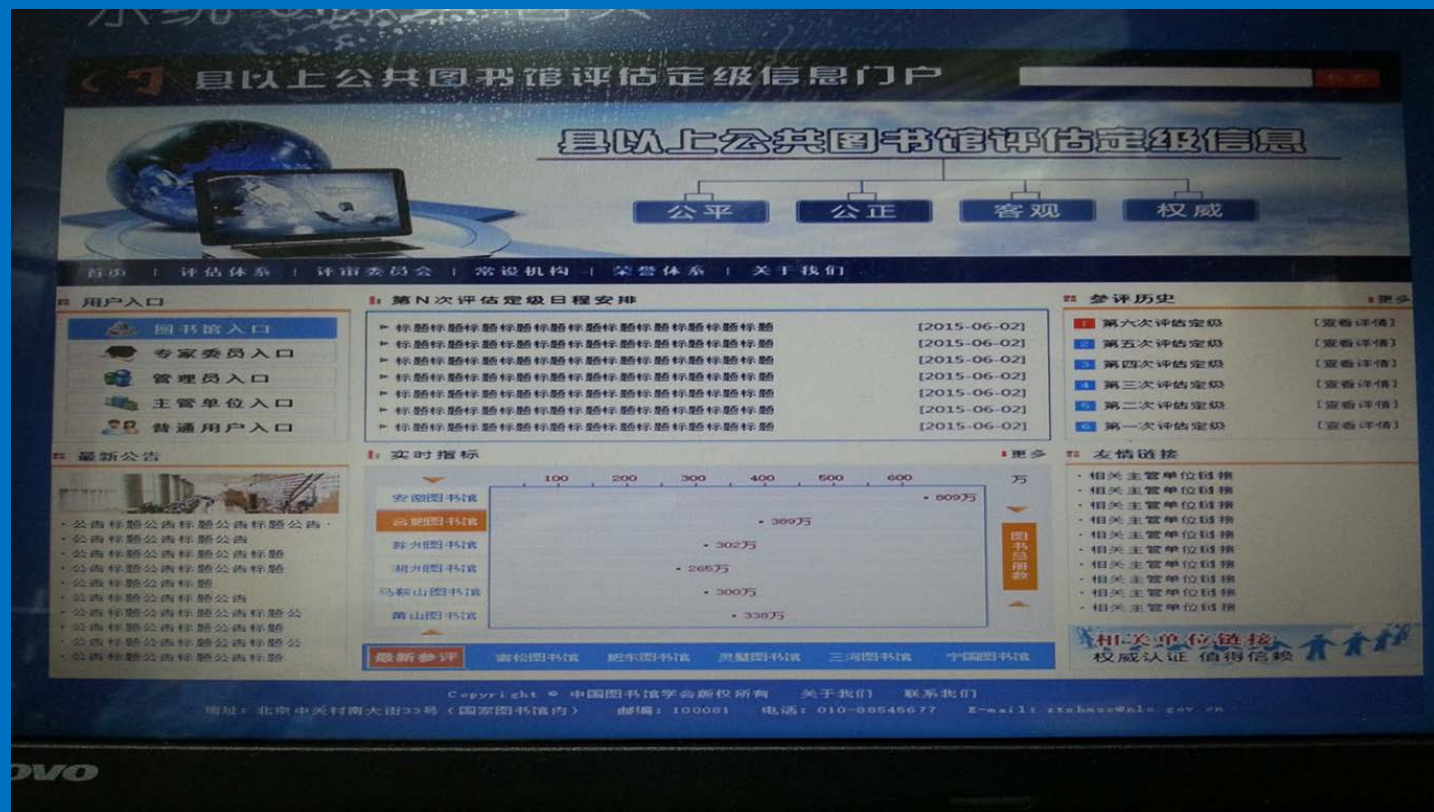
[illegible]

县以上公共图书馆评估定级信息门户

县以上公共图书馆评估定级信息

公平 公正 客观 权威

首页 | 评估体系 | 评审委员会 | 常设机构 | 荣誉体系 | 关于我们

用户入口
图书馆入口
专家委员入口
管理员入口
主管单位入口
普通用户入口

第N次评估定级日程安排
标题标题标题标题标题标题标题标题标题标题标题 [2015-06-02]
标题标题标题标题标题标题标题标题标题标题标题 [2015-06-02]
标题标题标题标题标题标题标题标题标题标题标题 [2015-06-02]
标题标题标题标题标题标题标题标题标题标题标题 [2015-06-02]
标题标题标题标题标题标题标题标题标题标题标题 [2015-06-02]
标题标题标题标题标题标题标题标题标题标题标题 [2015-06-02]
标题标题标题标题标题标题标题标题标题标题标题 [2015-06-02]

参评历史 更多
第六次评估定级 [查看详情]
第五次评估定级 [查看详情]
第四次评估定级 [查看详情]
第三次评估定级 [查看详情]
第二次评估定级 [查看详情]
第一次评估定级 [查看详情]

最新公告
公告标题公告标题公告标题公告
公告标题公告标题公告
公告标题公告标题公告标题
公告标题公告标题公告标题
公告标题公告标题
公告标题公告标题公告
公告标题公告标题公告标题公
公告标题公告标题公告标题
公告标题公告标题公告标题公
公告标题公告标题公告标题

实时指标 更多
100 200 300 400 500 600 万
安徽图书馆 809万
合肥图书馆 389万
芜湖图书馆 302万
湖州图书馆 265万
马鞍山图书馆 300万
黄山图书馆 338万
图书总册数

最新参评 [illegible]图书馆 肥东图书馆 灵璧图书馆 三河图书馆 宁国图书馆

友情链接
相关主管单位链接
相关主管单位链接
相关主管单位链接
相关主管单位链接
相关主管单位链接
相关主管单位链接
相关主管单位链接
相关主管单位链接
相关主管单位链接
相关主管单位链接

相关单位链接 权威认证 值得信赖

Copyright © 中国图书馆学会版权所有 关于我们 联系我们
地址：北京中关村南大街33号（国家图书馆内） 邮编：100081 电话：010-88545677 E-mail: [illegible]@nlc.gov.cn

ovo